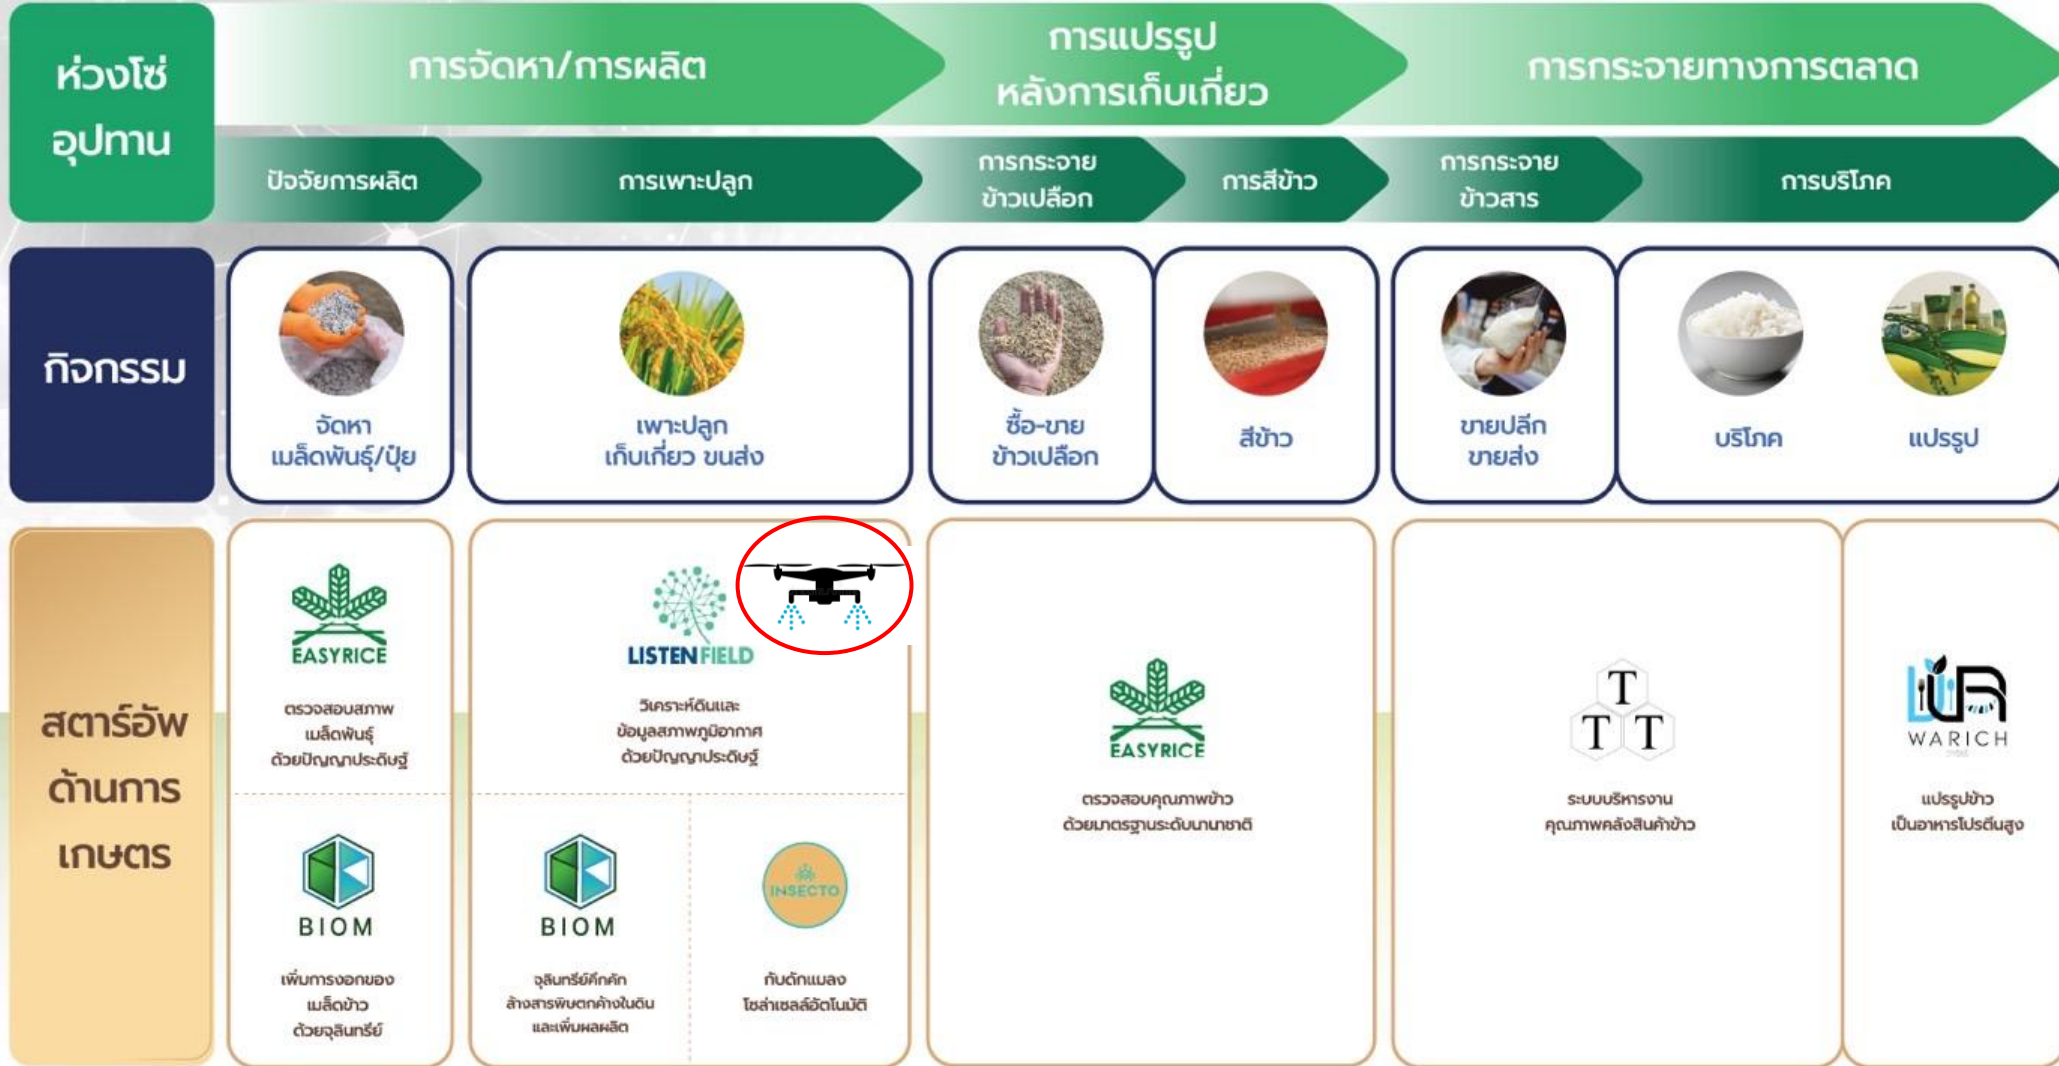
ห่วงโซ่อุปทาน

การจัดหา/การผลิต

การแปรรูปหลังการเก็บเกี่ยว

การกระจายทางการตลาด

ปัจจัยการผลิต

การเพาะปลูก

การกระจายข้าวเปลือก

การสีข้าว

การกระจายข้าวสาร

การบริโภค

กิจกรรม

จัดหาเมล็ดพันธุ์/ปุ๋ย

เพาะปลูกเก็บเกี่ยว ขนส่ง

ซื้อ-ขายข้าวเปลือก

สีข้าว

ขายปลีกขายส่ง

บริโภค

แปรรูป

สตาร์ทอัพด้านการเกษตร

EASYRICE

ตรวจสอบสภาพเมล็ดพันธุ์ด้วยปัญญาประดิษฐ์

LISTEN FIELD

วิเคราะห์ดินและข้อมูลสภาพภูมิอากาศด้วยปัญญาประดิษฐ์

EASYRICE

ตรวจสอบคุณภาพข้าวด้วยมาตรฐานระดับนานาชาติ

T T T

ระบบบริหารงานคุณภาพคลังสินค้าข้าว

WARICH

แปรรูปข้าวเป็นอาหารโปรตีนสูง

BIOM

เพิ่มการงอกของเมล็ดข้าวด้วยจุลินทรีย์

BIOM

จุลินทรีย์คัดสรรล้างสารพิษตกค้างในดินและเพิ่มผลผลิต

INSECTO

กับดักแมลงโซล่าเซลล์อัตโนมัติ